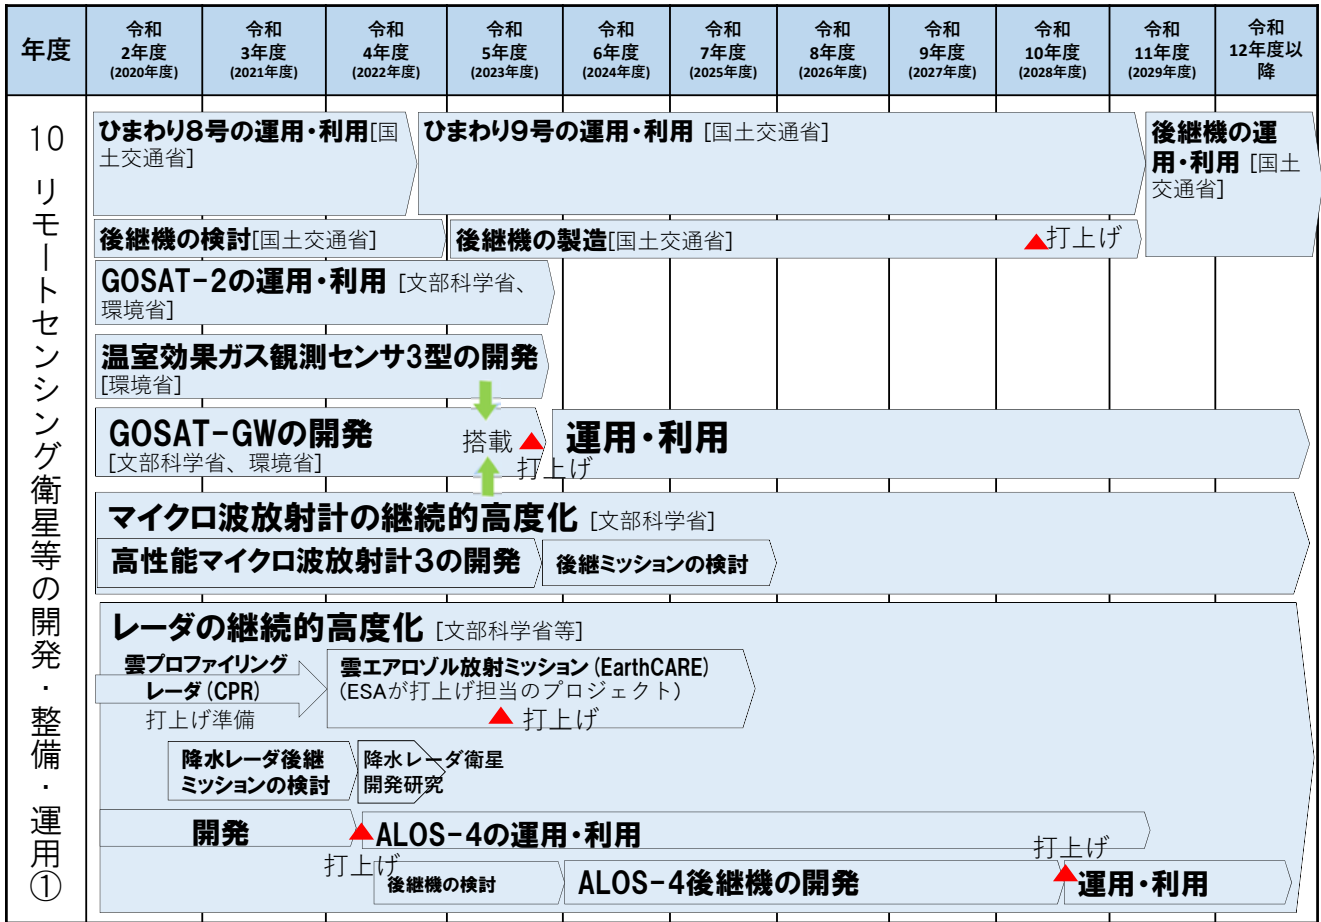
| 年度 | 令和2年度(2020年度) | 令和3年度(2021年度) | 令和4年度(2022年度) | 令和5年度(2023年度) | 令和6年度(2024年度) | 令和7年度(2025年度) | 令和8年度(2026年度) | 令和9年度(2027年度) | 令和10年度(2028年度) | 令和11年度(2029年度) | 令和12年度以降 |
|---|---|---|---|---|---|---|---|---|---|---|---|

10 リモートセンシング衛星等の開発・整備・運用①

ひまわり8号の運用・利用[国土交通省]
ひまわり9号の運用・利用 [国土交通省]
後継機の運用・利用 [国土交通省]
後継機の検討[国土交通省]
後継機の製造[国土交通省]
打上げ
GOSAT-2の運用・利用 [文部科学省、環境省]
温室効果ガス観測センサ3型の開発 [環境省]
GOSAT-GWの開発 [文部科学省、環境省]
搭載
打上げ
運用・利用
マイクロ波放射計の継続的高度化 [文部科学省]
高性能マイクロ波放射計3の開発
後継ミッションの検討
レーダの継続的高度化 [文部科学省等]
雲プロファイリングレーダ(CPR)
打上げ準備
雲エアロゾル放射ミッション(EarthCARE) (ESAが打上げ担当のプロジェクト)
打上げ
降水レーダ後継ミッションの検討
降水レーダ衛星開発研究
開発
ALOS-4の運用・利用
打上げ
後継機の検討
ALOS-4後継機の開発
打上げ
運用・利用